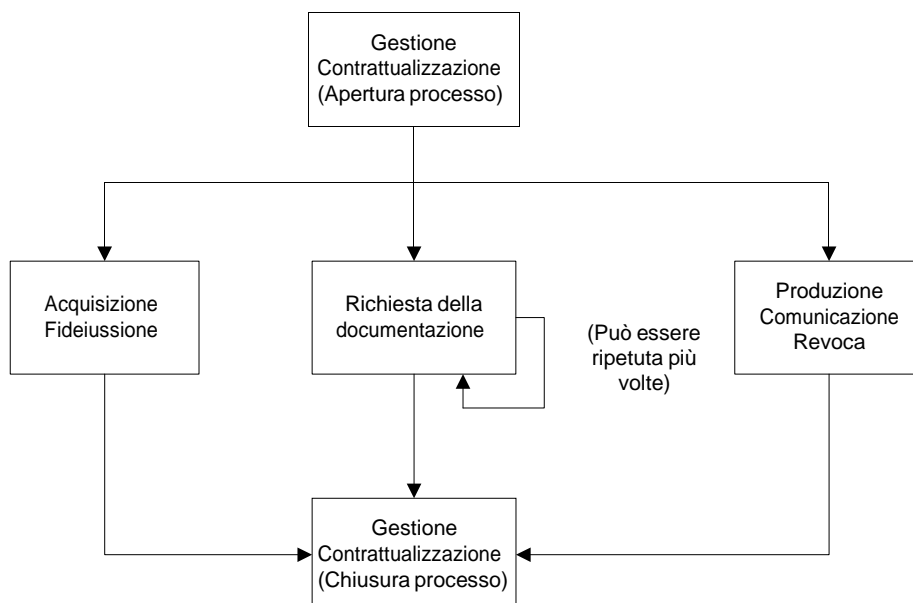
Gestione Contrattualizzazione (Apertura processo)

Acquisizione Fideiussione

Richiesta della documentazione

(Può essere ripetuta più volte)

Produzione Comunicazione Revoca

Gestione Contrattualizzazione (Chiusura processo)